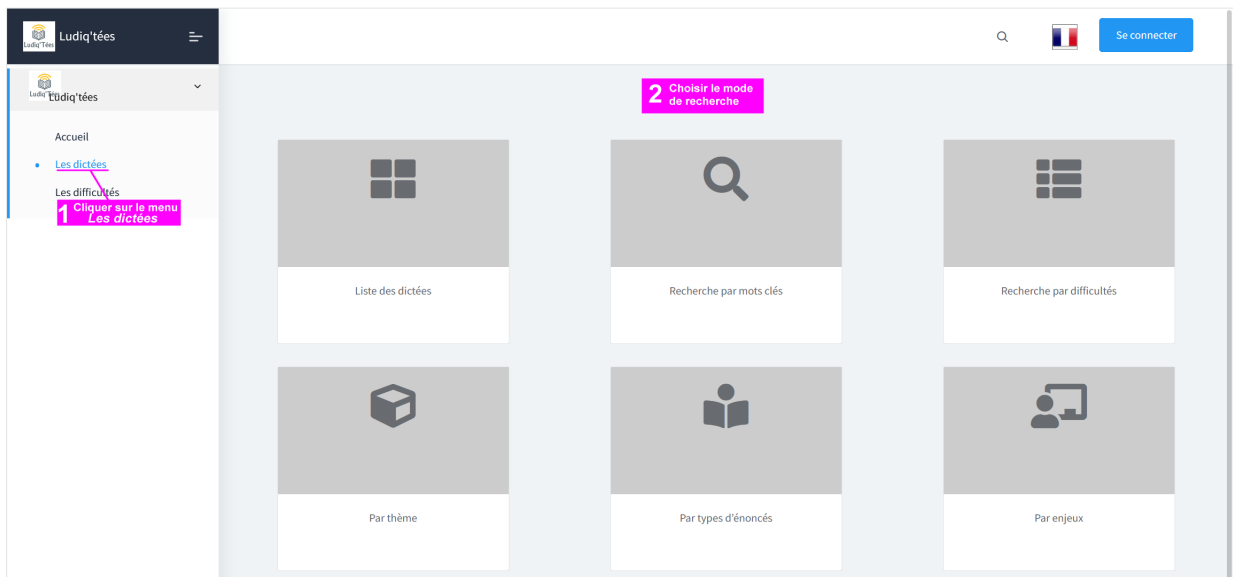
Ludiq'Tées Ludiq'tées

Se connecter

Ludiq'Tées Ludiq'tées

Accueil

Les dictées

Les difficultés

1 Cliquer sur le menu *Les dictées*

2 Choisir le mode de recherche

Liste des dictées

Recherche par mots clés

Recherche par difficultés

Par thème

Par types d'énoncés

Par enjeux